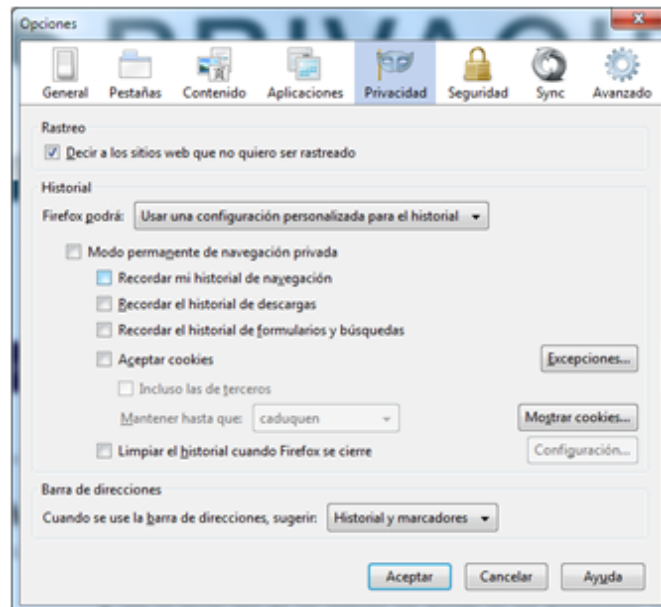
Opciones

General Pestañas Contenido Aplicaciones Privacidad Seguridad Sync Avanzado

Rastreo

Decir a los sitios web que no quiero ser rastreado

Historial

Firefox podrá: Usar una configuración personalizada para el historial

Modo permanente de navegación privada

Recordar mi historial de navegación

Recordar el historial de descargas

Recordar el historial de formularios y búsquedas

Aceptar cookies

Excepciones...

Incluso las de terceros

Mantener hasta que: caduquen

Mostrar cookies...

Limpiar el historial cuando Firefox se cierre

Configuración...

Barra de direcciones

Cuando se use la barra de direcciones, sugerir: Historial y marcadores

Aceptar Cancelar Ayuda